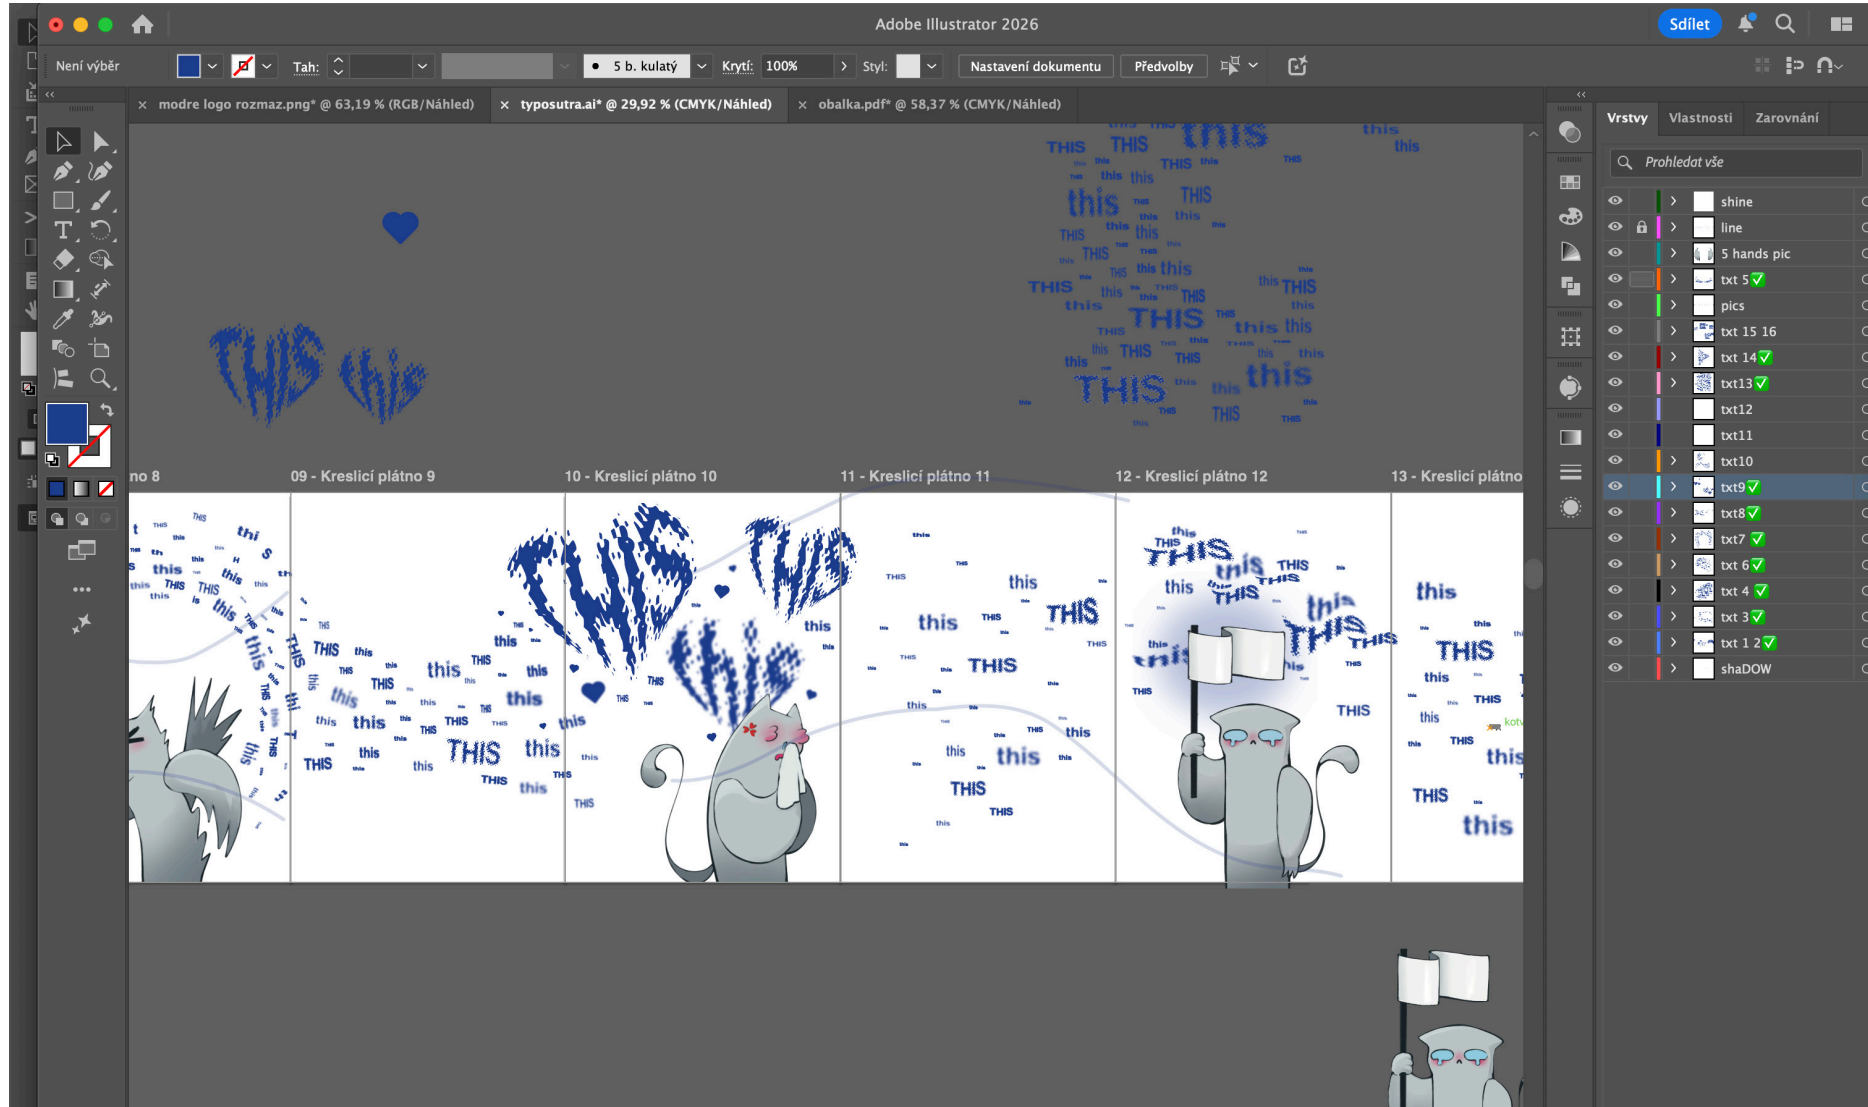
Adobe Illustrator 2026

Sdílet

Není výběr

Tah:

5 b. kulatý

Krytí: 100%

Styl:

Nastavení dokumentu

Předvolby

modre logo rozmaz.png* @ 63,19 % (RGB/Náhled)

typosutra.ai* @ 29,92 % (CMYK/Náhled)

obalka.pdf* @ 58,37 % (CMYK/Náhled)

Vrstvy

Vlastnosti

Zarovnání

Prohledat vše

shine

line

5 hands pic

txt 5

pics

txt 15 16

txt 14

txt13

txt12

txt11

txt10

txt9

txt8

txt7

txt 6

txt 4

txt 3

txt 1 2

shaDOW

no 8

09 - Kreslicí plátno 9

10 - Kreslicí plátno 10

11 - Kreslicí plátno 11

12 - Kreslicí plátno 12

13 - Kreslicí plátno

THIS this